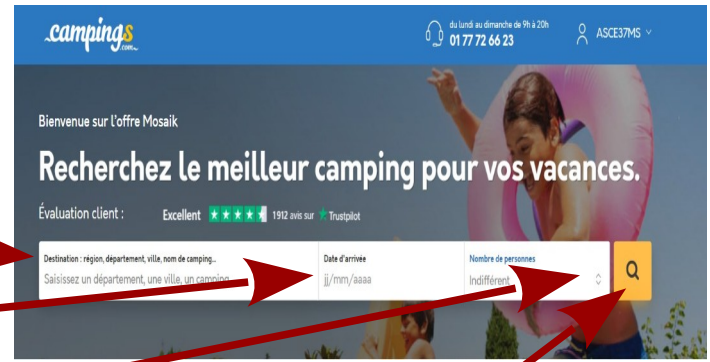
campings.com

du lundi au dimanche de 9h à 20h
01 77 72 66 23

ASCE37MS

Bienvenue sur l'offre Mosaik

Recherchez le meilleur camping pour vos vacances.

Évaluation client : Excellent 1912 avis sur Trustpilot

Destination : région, département, ville, nom de camping...
Saisissez un département, une ville, un camping

Date d'arrivée
jj/mm/aaaa

Nombre de personnes
Indifférent